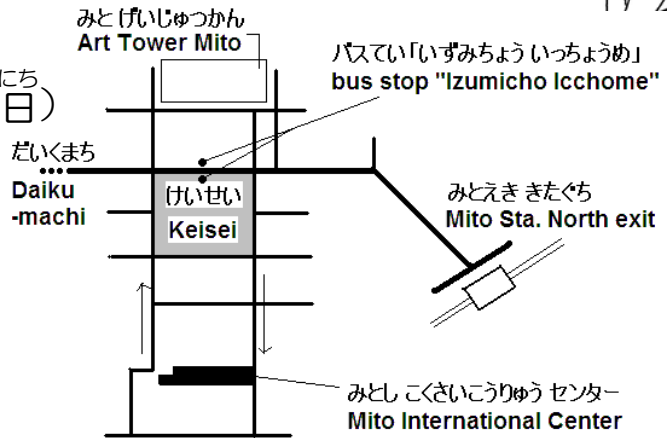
みと げいじゅつかん
Art Tower Mito

バスてい「いずみちょう いっちょうめ」
bus stop "Izumicho Icchome"

にち
日）

だいくまち
Daiku-machi

けいせい
Keisei

みとえき きたぐち
Mito Sta. North exit

みとし こくさいこうりゅう センター
Mito International Center